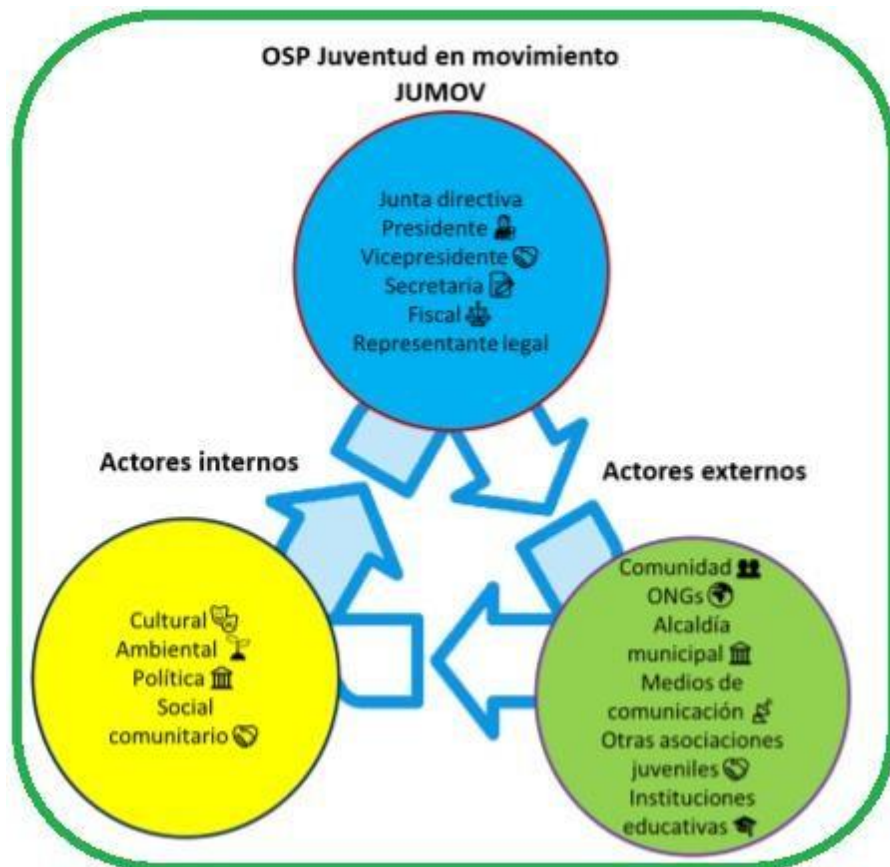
OSP Juventud en movimiento
JUMOV

Junta directiva
Presidente
Vicepresidente
Secretaria
Fiscal
Representante legal

Actores internos

Actores externos

Cultural
Ambiental
Política
Social
comunitario

Comunidad
ONGs
Alcaldía
municipal
Medios de
comunicación
Otras asociaciones
juveniles
Instituciones
educativas